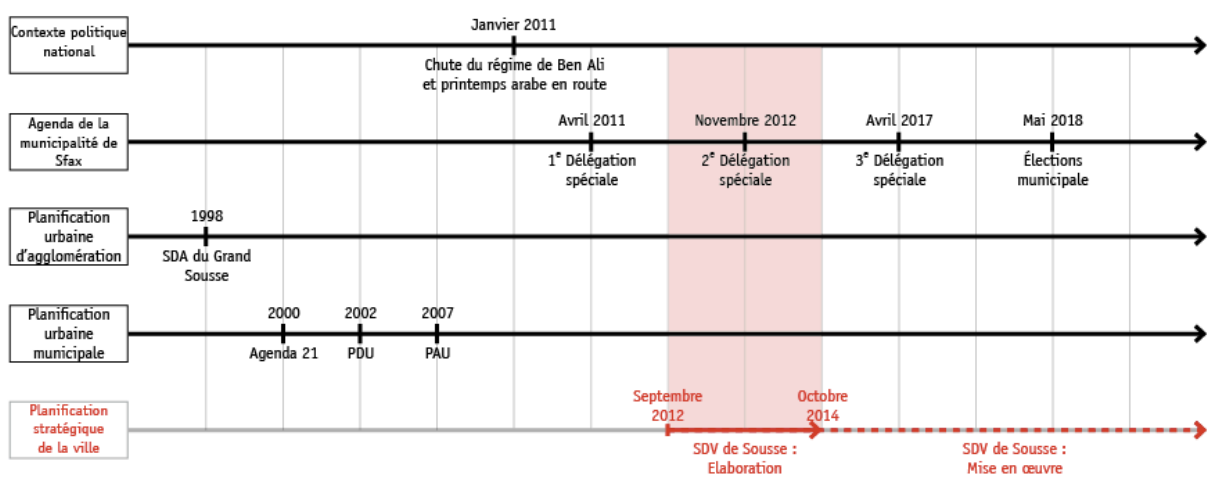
Contexte politique national

Janvier 2011
Chute du régime de Ben Ali et printemps arabe en route

Agenda de la municipalité de Sfax

Avril 2011
1$^{e}$ Délégation spéciale

Novembre 2012
2$^{e}$ Délégation spéciale

Avril 2017
3$^{e}$ Délégation spéciale

Mai 2018
Élections municipale

Planification urbaine d'agglomération

1998
SDA du Grand Sousse

Planification urbaine municipale

2000
Agenda 21

2002
PDU

2007
PAU

Planification stratégique de la ville

Septembre 2012

Octobre 2014

SDV de Sousse : Elaboration

SDV de Sousse : Mise en œuvre